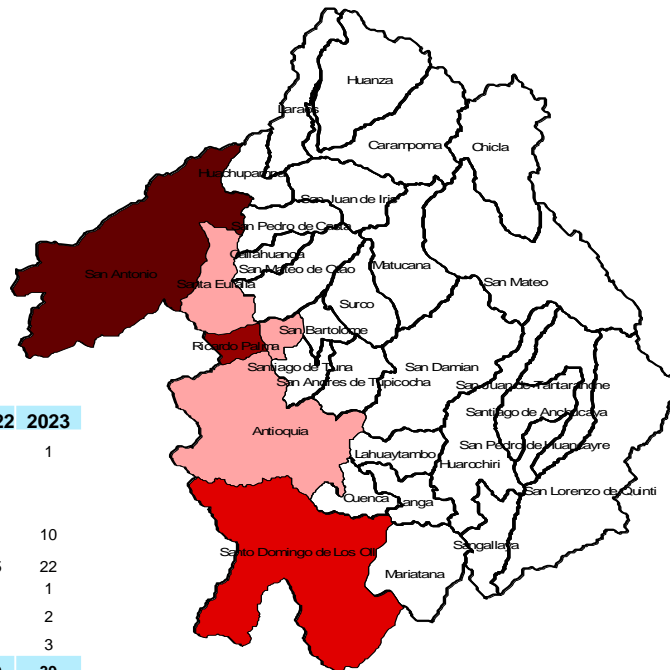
Huanza
Laraos
Carampoma
Chicla
Huachupampa
San Juan de Iris
San Pedro de Casta
San Antonio
Callahuanca
Santa Eulalia
San Mateo de Otao
Matucana
San Mateo
Surco
San Bartolome
Ricardo Palma
Santiago de Tuna
San Andres de Tupicocha
San Damian
San Juan de Tantaranche
Santiago de Anchucaya
Antioquia
Lahuaytambo
San Pedro de Huancayre
Huarochiri
San Lorenzo de Quinti
Cuenca
Langa
Santo Domingo de Los Ol
Sangallaya
Mariatana

22 2023
1
10
5 22
1
2
3
30